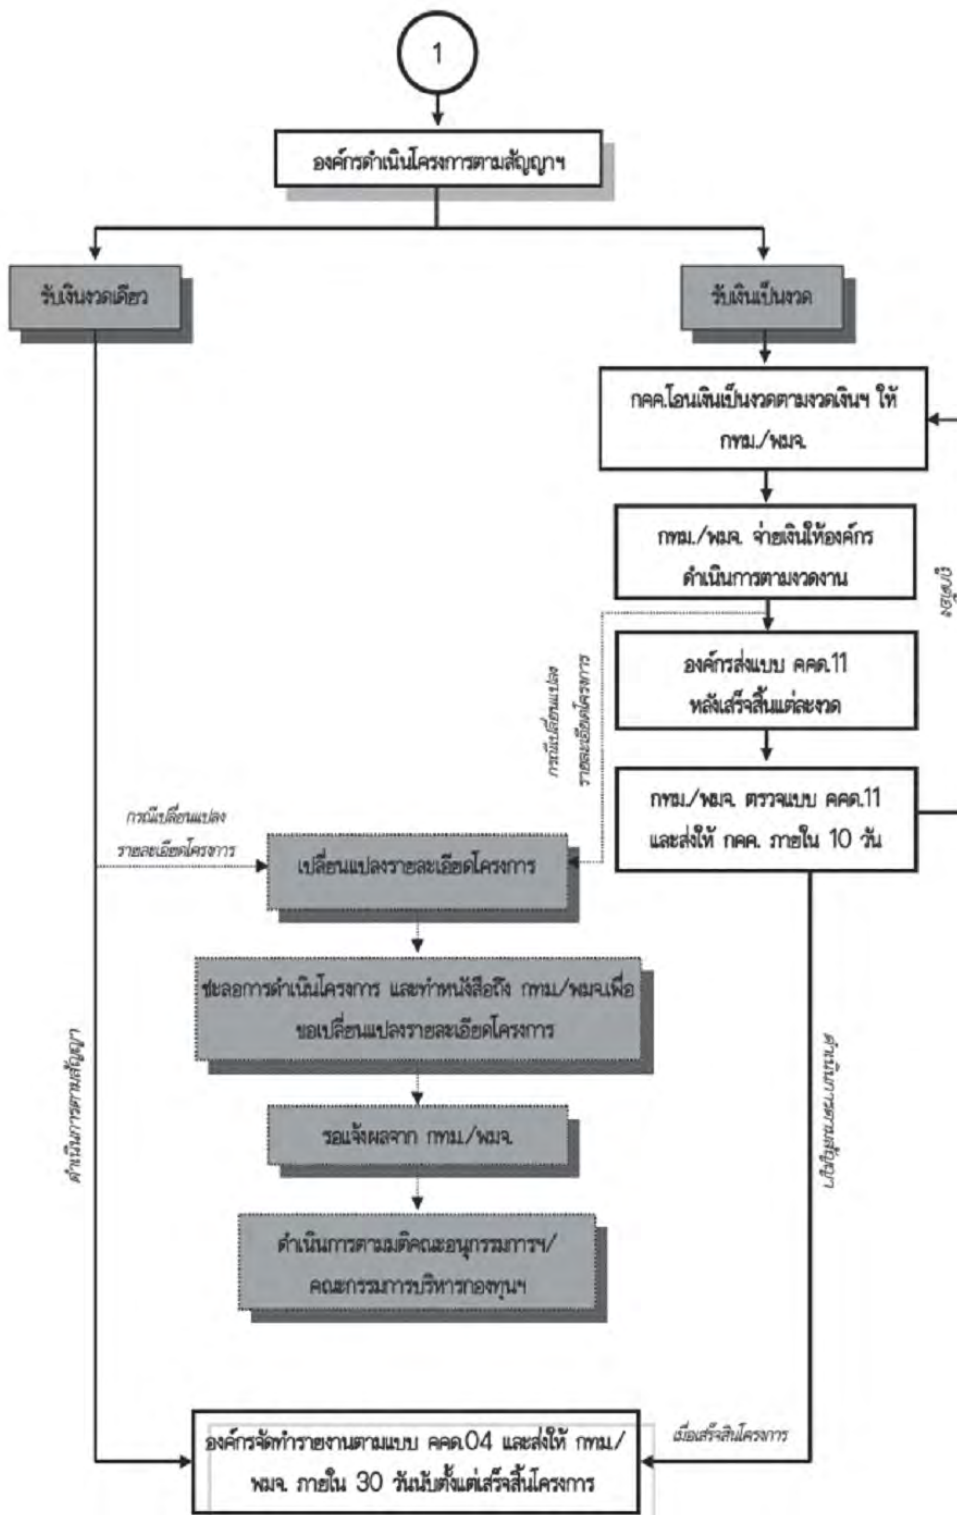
1

องค์กรดำเนินโครงการตามสัญญาฯ

รับเงินงวดเดียว

รับเงินเป็นงวด

กคค.โอนเงินเป็นงวดตามงวดเงินฯ ให้ กทม./พมจ.

กทม./พมจ. จ่ายเงินให้องค์กรดำเนินการตามงวดงาน

องค์กรส่งแบบ คคด.11 หลังเสร็จสิ้นแต่ละงวด

กทม./พมจ. ตรวจแบบ คคด.11 และส่งให้ กคค. ภายใน 10 วัน

งวดถัดไป

กรณีเปลี่ยนแปลงรายละเอียดโครงการ

กรณีเปลี่ยนแปลงรายละเอียดโครงการ

เปลี่ยนแปลงรายละเอียดโครงการ

ชะลอการดำเนินโครงการ และทำหนังสือถึง กทม./พมจ.เพื่อขอเปลี่ยนแปลงรายละเอียดโครงการ

รอแจ้งผลจาก กทม./พมจ.

ดำเนินการตามมติคณะอนุกรรมการฯ/คณะกรรมการบริหารกองทุนฯ

ดำเนินการตามสัญญา

ปฏิบัติครบตามงวดงาน

เมื่อเสร็จสิ้นโครงการ

องค์กรจัดทำรายงานตามแบบ คคด.04 และส่งให้ กทม./พมจ. ภายใน 30 วันนับตั้งแต่เสร็จสิ้นโครงการ